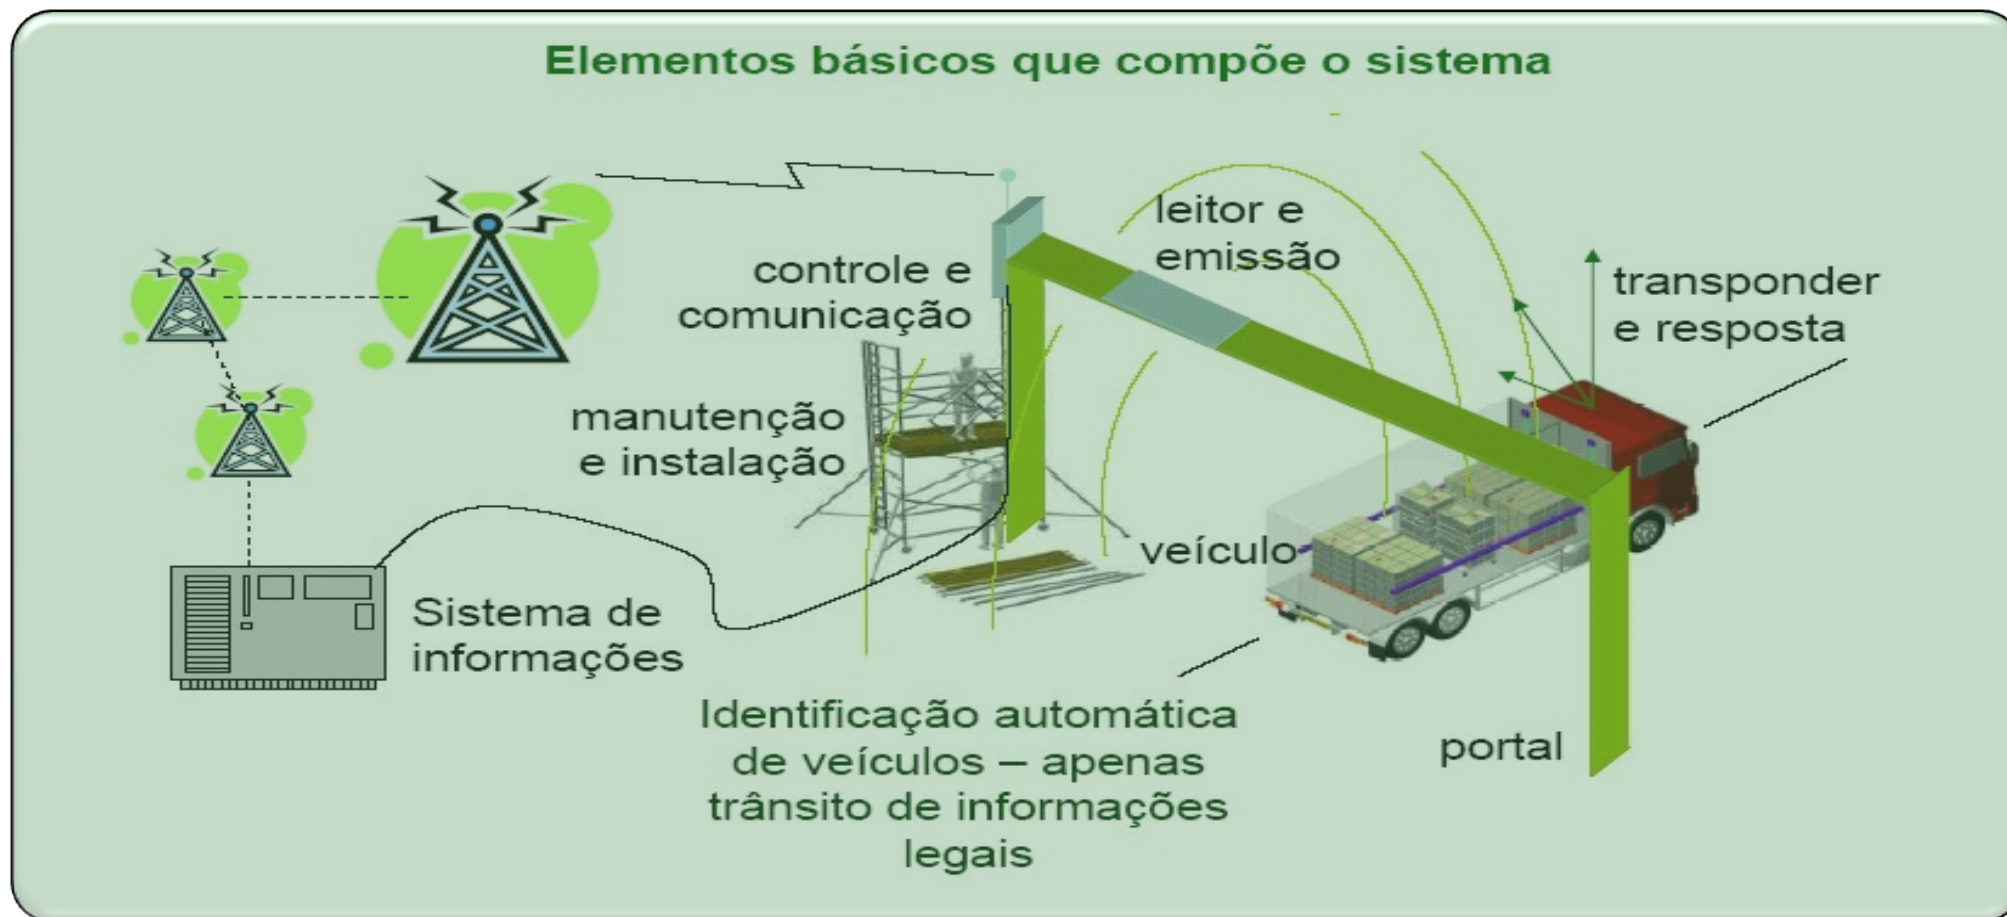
Elementos básicos que compõe o sistema

leitor e emissão

controle e comunicação

transponder e resposta

manutenção e instalação

veículo

Sistema de informações

Identificação automática de veículos – apenas trânsito de informações legais

portal